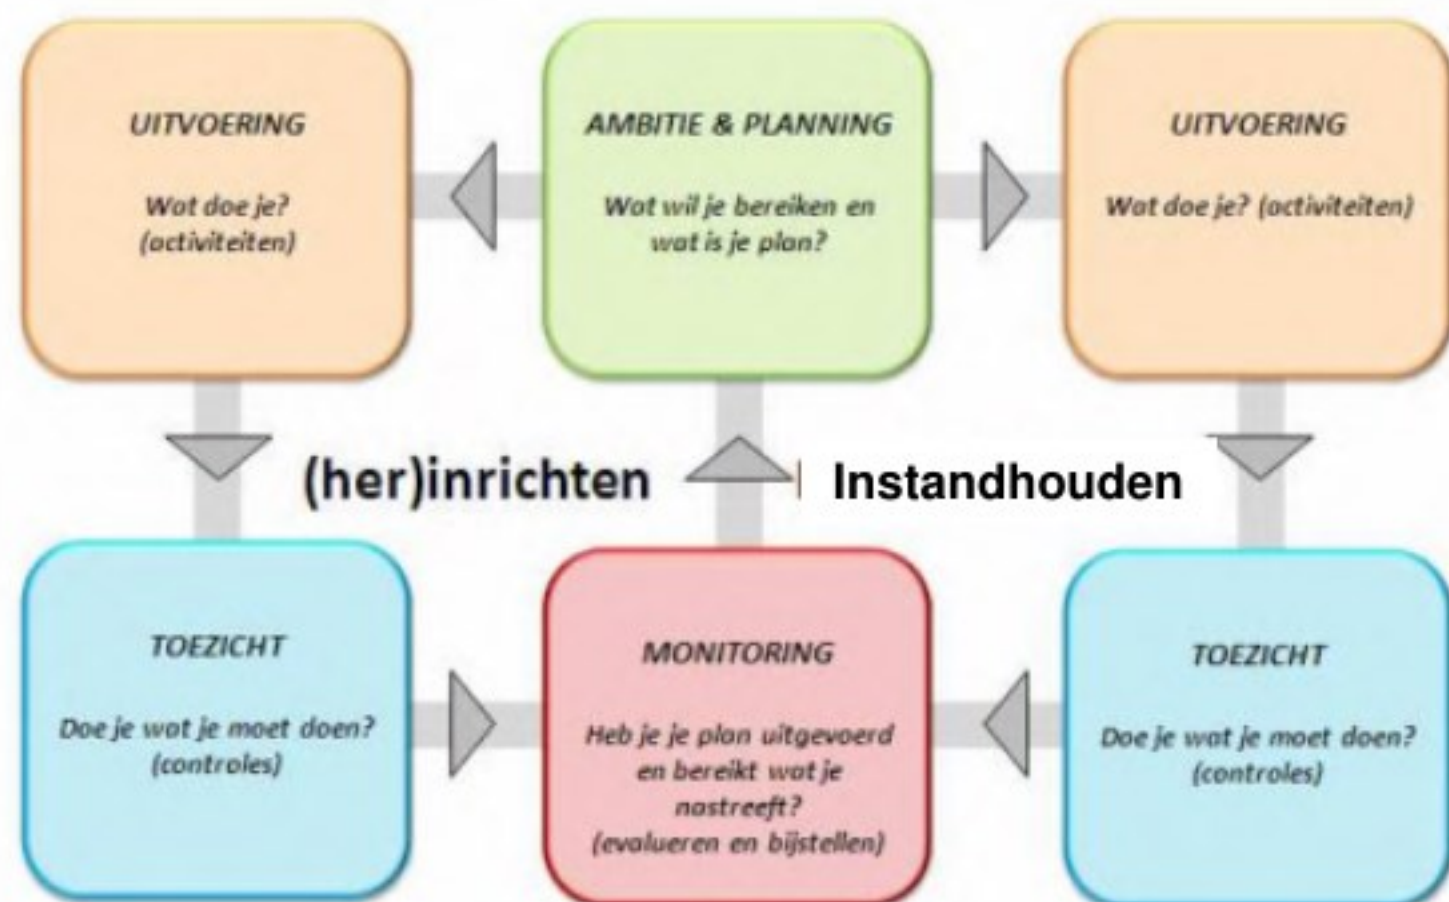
UITVOERING

Wat doe je? (activiteiten)

AMBITIE & PLANNING

Wat wil je bereiken en wat is je plan?

UITVOERING

Wat doe je? (activiteiten)

(her)inrichten

Instandhouden

TOEZICHT

Doe je wat je moet doen? (controles)

MONITORING

Heb je je plan uitgevoerd en bereikt wat je nastreeft? (evalueren en bijstellen)

TOEZICHT

Doe je wat je moet doen? (controles)